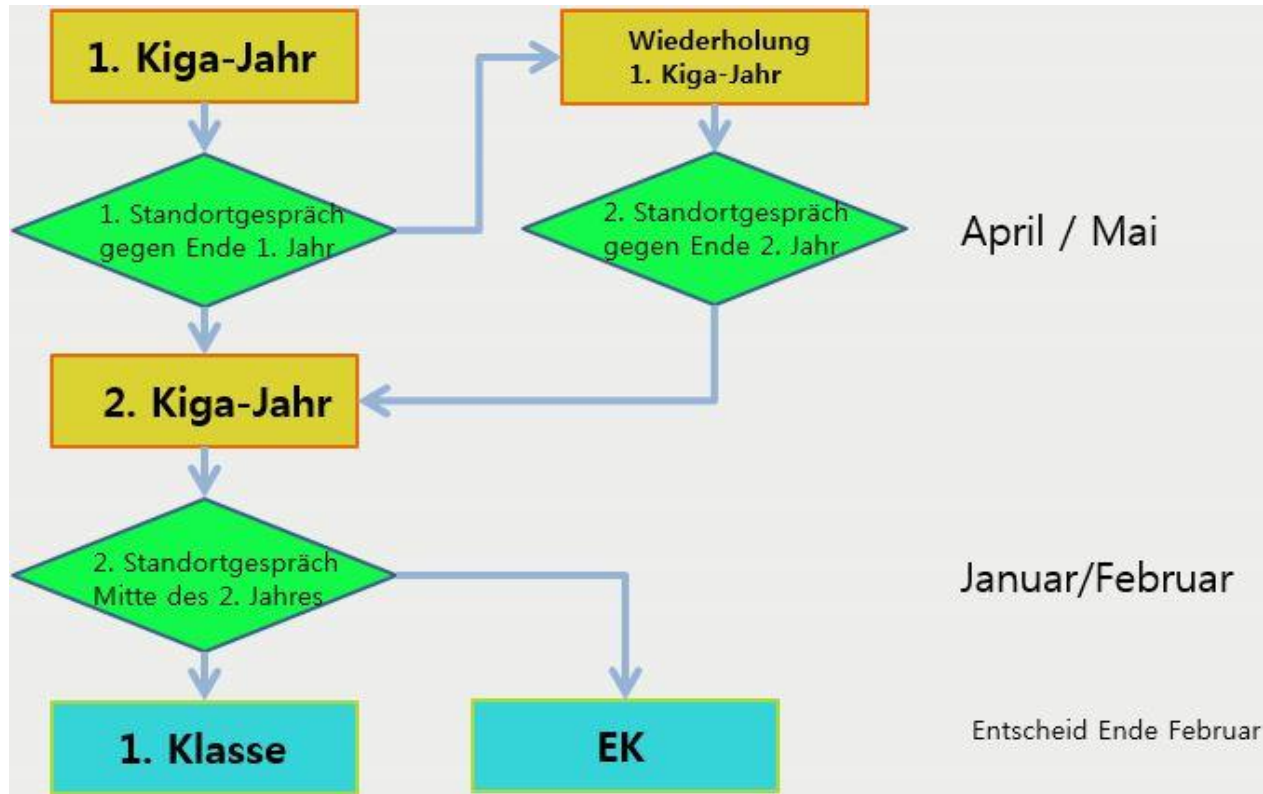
1. Kiga-Jahr

Wiederholung 1. Kiga-Jahr

1. Standortgespräch gegen Ende 1. Jahr

2. Standortgespräch gegen Ende 2. Jahr

April / Mai

2. Kiga-Jahr

2. Standortgespräch Mitte des 2. Jahres

Januar/Februar

1. Klasse

EK

Entscheid Ende Februar